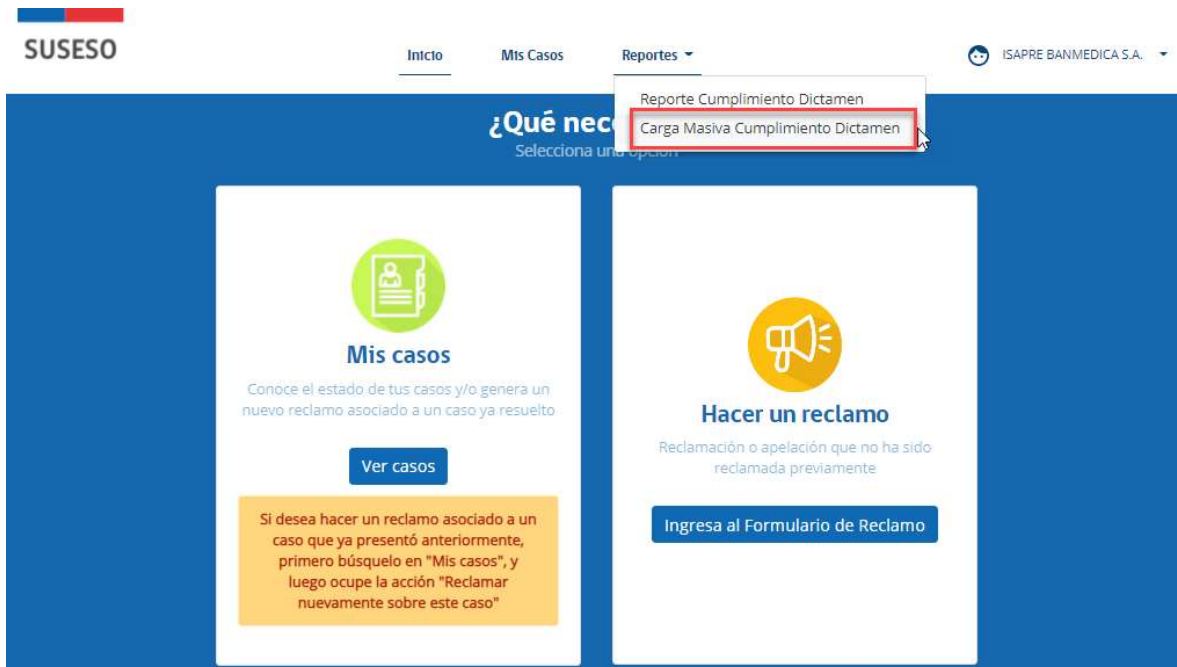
SUSESO

Inicio Mis Casos Reportes

ISAPRE BANMEDICA S.A.

Reporte Cumplimiento Dictamen
Carga Masiva Cumplimiento Dictamen

¿Qué nec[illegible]
Selecciona un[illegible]

Mis casos

Conoce el estado de tus casos y/o genera un nuevo reclamo asociado a un caso ya resuelto

Ver casos

Si desea hacer un reclamo asociado a un caso que ya presentó anteriormente, primero búsquelo en "Mis casos", y luego ocupe la acción "Reclamar nuevamente sobre este caso"

Hacer un reclamo

Reclamación o apelación que no ha sido reclamada previamente

Ingresa al Formulario de Reclamo